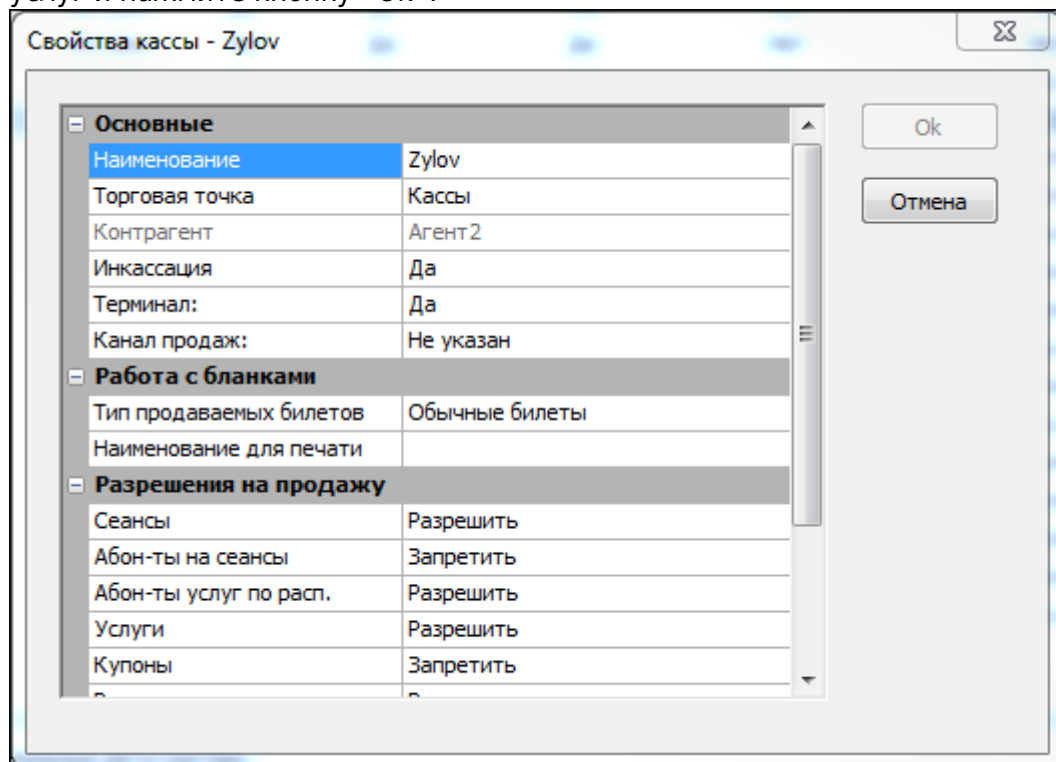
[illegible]

Свойства кассы - Zylov

| Основные | |
|---|---|
| Наименование | Zylov |
| Торговая точка | Кассы |
| Контрагент | Агент2 |
| Инкассация | Да |
| Терминал: | Да |
| Канал продаж: | Не указан |
| **Работа с бланками** | |
| Тип продаваемых билетов | Обычные билеты |
| Наименование для печати | |
| **Разрешения на продажу** | |
| Сеансы | Разрешить |
| Абон-ты на сеансы | Запретить |
| Абон-ты услуг по расп. | Разрешить |
| Услуги | Разрешить |
| Купоны | Запретить |
| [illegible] | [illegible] |

Ok

Отмена